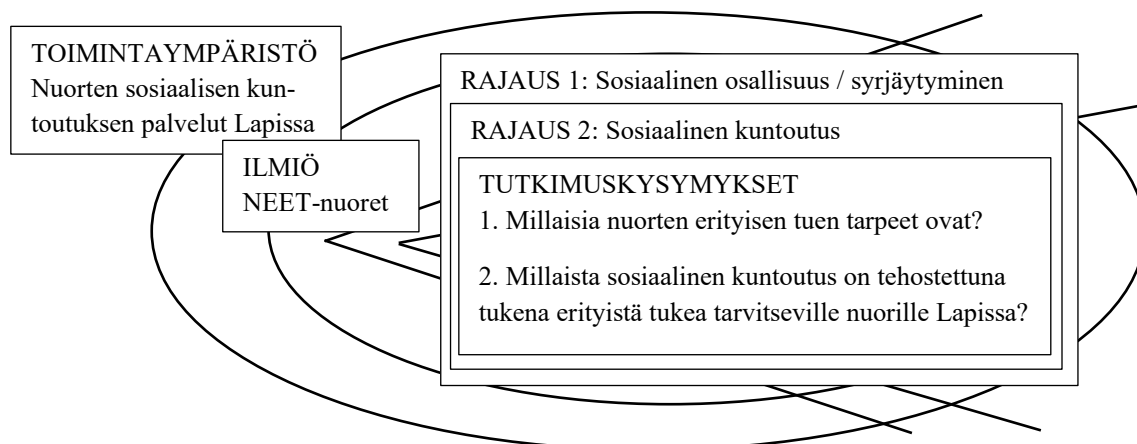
TOIMINTAYMPÄRISTÖ
Nuorten sosiaalisen kuntoutuksen palvelut Lapissa

ILMIÖ
NEET-nuoret

RAJAUS 1: Sosiaalinen osallisuus / syrjäytyminen

RAJAUS 2: Sosiaalinen kuntoutus

TUTKIMUSKYSYMYKSET
1. Millaisia nuorten erityisen tuen tarpeet ovat?

2. Millaista sosiaalinen kuntoutus on tehostettuna tukena erityistä tukea tarvitseville nuorille Lapissa?